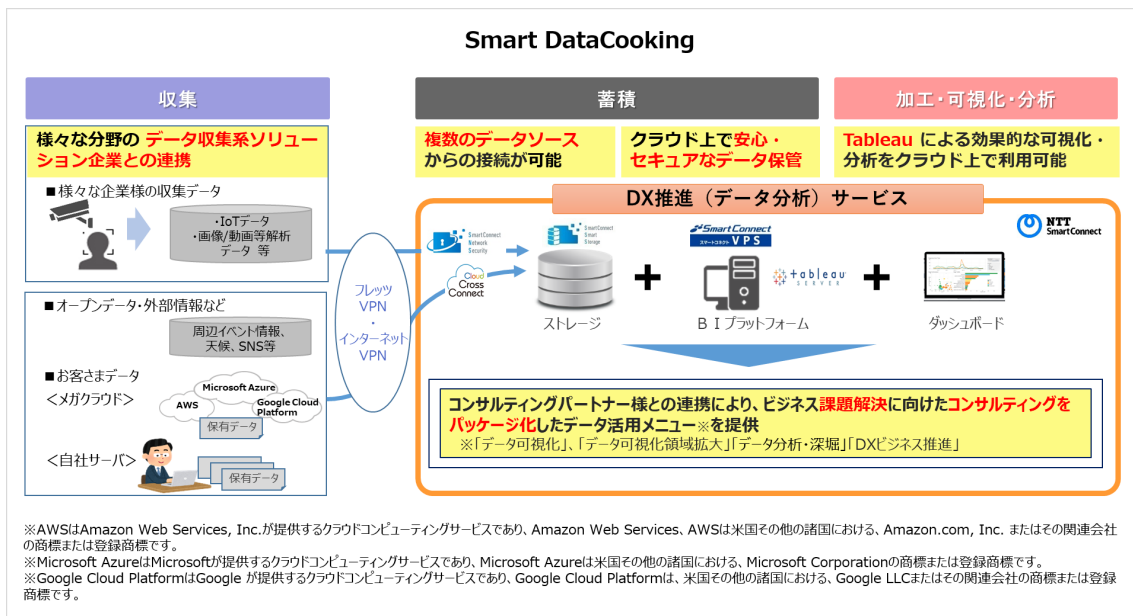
Smart DataCooking

収集

様々な分野の データ収集系ソリューション企業との連携

■様々な企業様の収集データ

・IoTデータ
・画像/動画等解析データ 等

■オープンデータ・外部情報など

周辺イベント情報、天候、SNS等

■お客さまデータ
＜メガクラウド＞

Microsoft Azure
AWS
Google Cloud Platform

保有データ

＜自社サーバ＞

保有データ

フレッツVPN
・
インターネットVPN

蓄積

複数のデータソースからの接続が可能

クラウド上で安心・セキュアなデータ保管

加工・可視化・分析

Tableau による効果的な可視化・分析をクラウド上で利用可能

DX推進（データ分析）サービス

NTT SmartConnect

SmartConnect Network Security

SmartConnect Smart Storage

Cloud Cross Connect

SmartConnect VPS

tableau SERVER

ストレージ

ＢＩプラットフォーム

ダッシュボード

コンサルティングパートナー様との連携により、ビジネス課題解決に向けたコンサルティングをパッケージ化したデータ活用メニュー※を提供
※「データ可視化」、「データ可視化領域拡大」「データ分析・深堀」「DXビジネス推進」

※AWSはAmazon Web Services, Inc.が提供するクラウドコンピューティングサービスであり、Amazon Web Services、AWSは米国その他の諸国における、Amazon.com, Inc. またはその関連会社の商標または登録商標です。
※Microsoft AzureはMicrosoftが提供するクラウドコンピューティングサービスであり、Microsoft Azureは米国その他の諸国における、Microsoft Corporationの商標または登録商標です。
※Google Cloud PlatformはGoogle が提供するクラウドコンピューティングサービスであり、Google Cloud Platformは、米国その他の諸国における、Google LLCまたはその関連会社の商標または登録商標です。